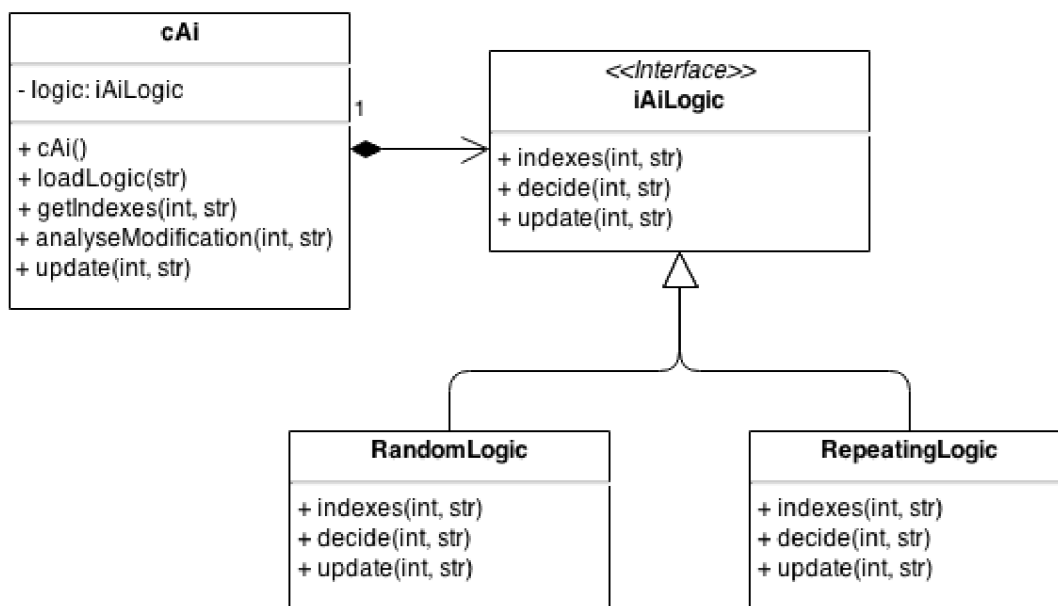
cAi

- logic: iAiLogic

+ cAi()
+ loadLogic(str)
+ getIndexes(int, str)
+ analyseModification(int, str)
+ update(int, str)

1

<<Interface>>
iAiLogic

+ indexes(int, str)
+ decide(int, str)
+ update(int, str)

RandomLogic

+ indexes(int, str)
+ decide(int, str)
+ update(int, str)

RepeatingLogic

+ indexes(int, str)
+ decide(int, str)
+ update(int, str)